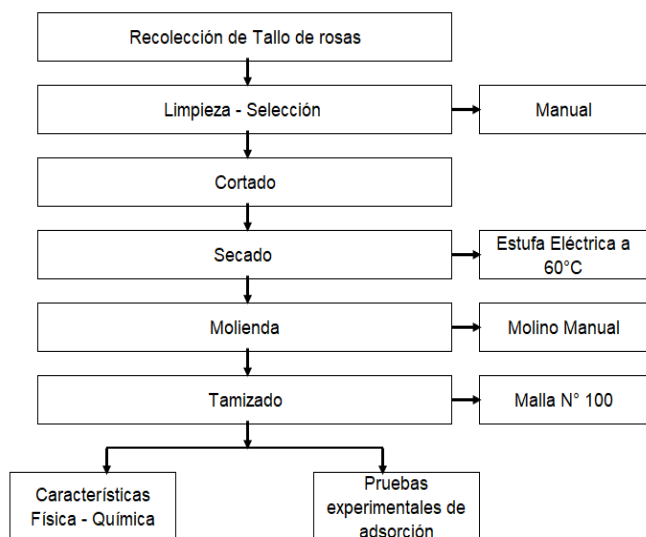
Recolección de Tallo de rosas

Limpieza - Selección

Manual

Cortado

Secado

Estufa Eléctrica a 60°C

Molienda

Molino Manual

Tamizado

Malla N° 100

Características Física - Química

Pruebas experimentales de adsorción